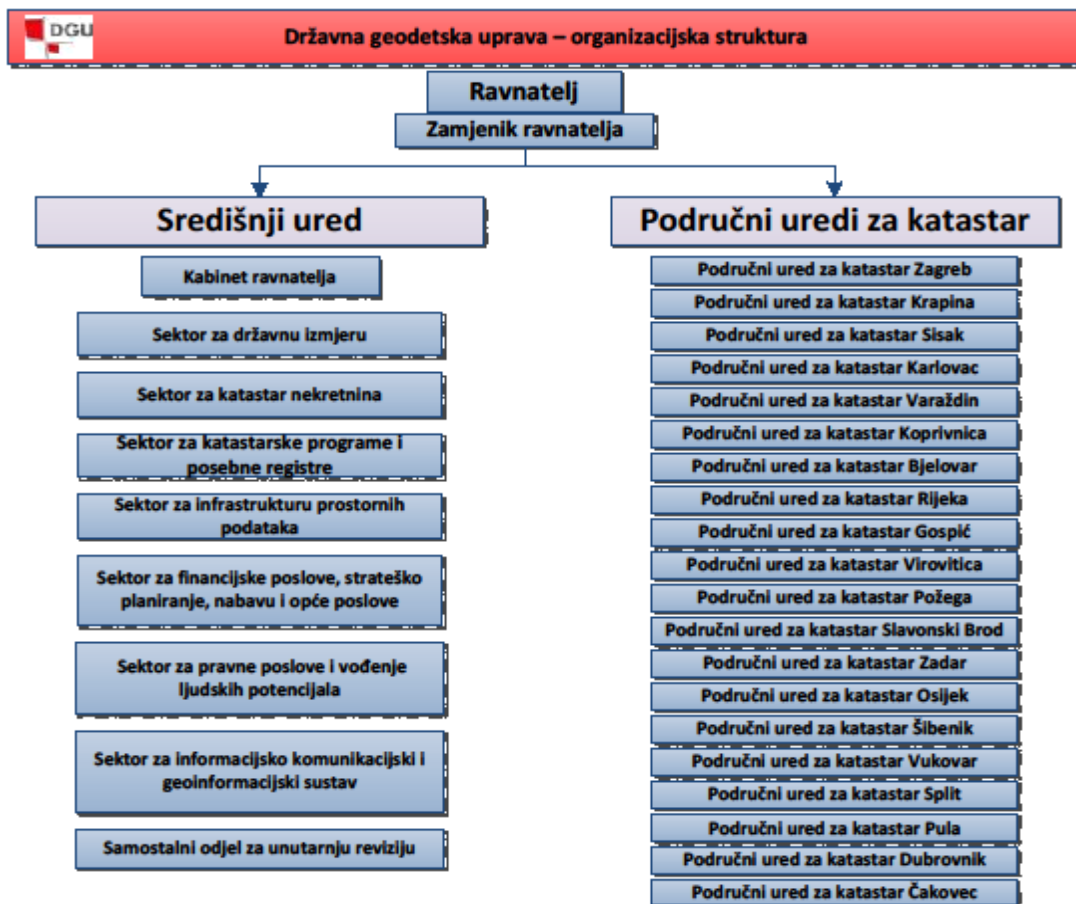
DGU

Državna geodetska uprava – organizacijska struktura

Ravnatelj

Zamjenik ravnatelja

Središnji ured

Kabinet ravnatelja

Sektor za državnu izmjeru

Sektor za katastar nekretnina

Sektor za katastarske programe i posebne registre

Sektor za infrastrukturu prostornih podataka

Sektor za financijske poslove, strateško planiranje, nabavu i opće poslove

Sektor za pravne poslove i vođenje ljudskih potencijala

Sektor za informacijsko komunikacijski i geoinformacijski sustav

Samostalni odjel za unutarnju reviziju

Područni uredi za katastar

Područni ured za katastar Zagreb

Područni ured za katastar Krapina

Područni ured za katastar Sisak

Područni ured za katastar Karlovac

Područni ured za katastar Varaždin

Područni ured za katastar Koprivnica

Područni ured za katastar Bjelovar

Područni ured za katastar Rijeka

Područni ured za katastar Gospić

Područni ured za katastar Virovitica

Područni ured za katastar Požega

Područni ured za katastar Slavonski Brod

Područni ured za katastar Zadar

Područni ured za katastar Osijek

Područni ured za katastar Šibenik

Područni ured za katastar Vukovar

Područni ured za katastar Split

Područni ured za katastar Pula

Područni ured za katastar Dubrovnik

Područni ured za katastar Čakovec